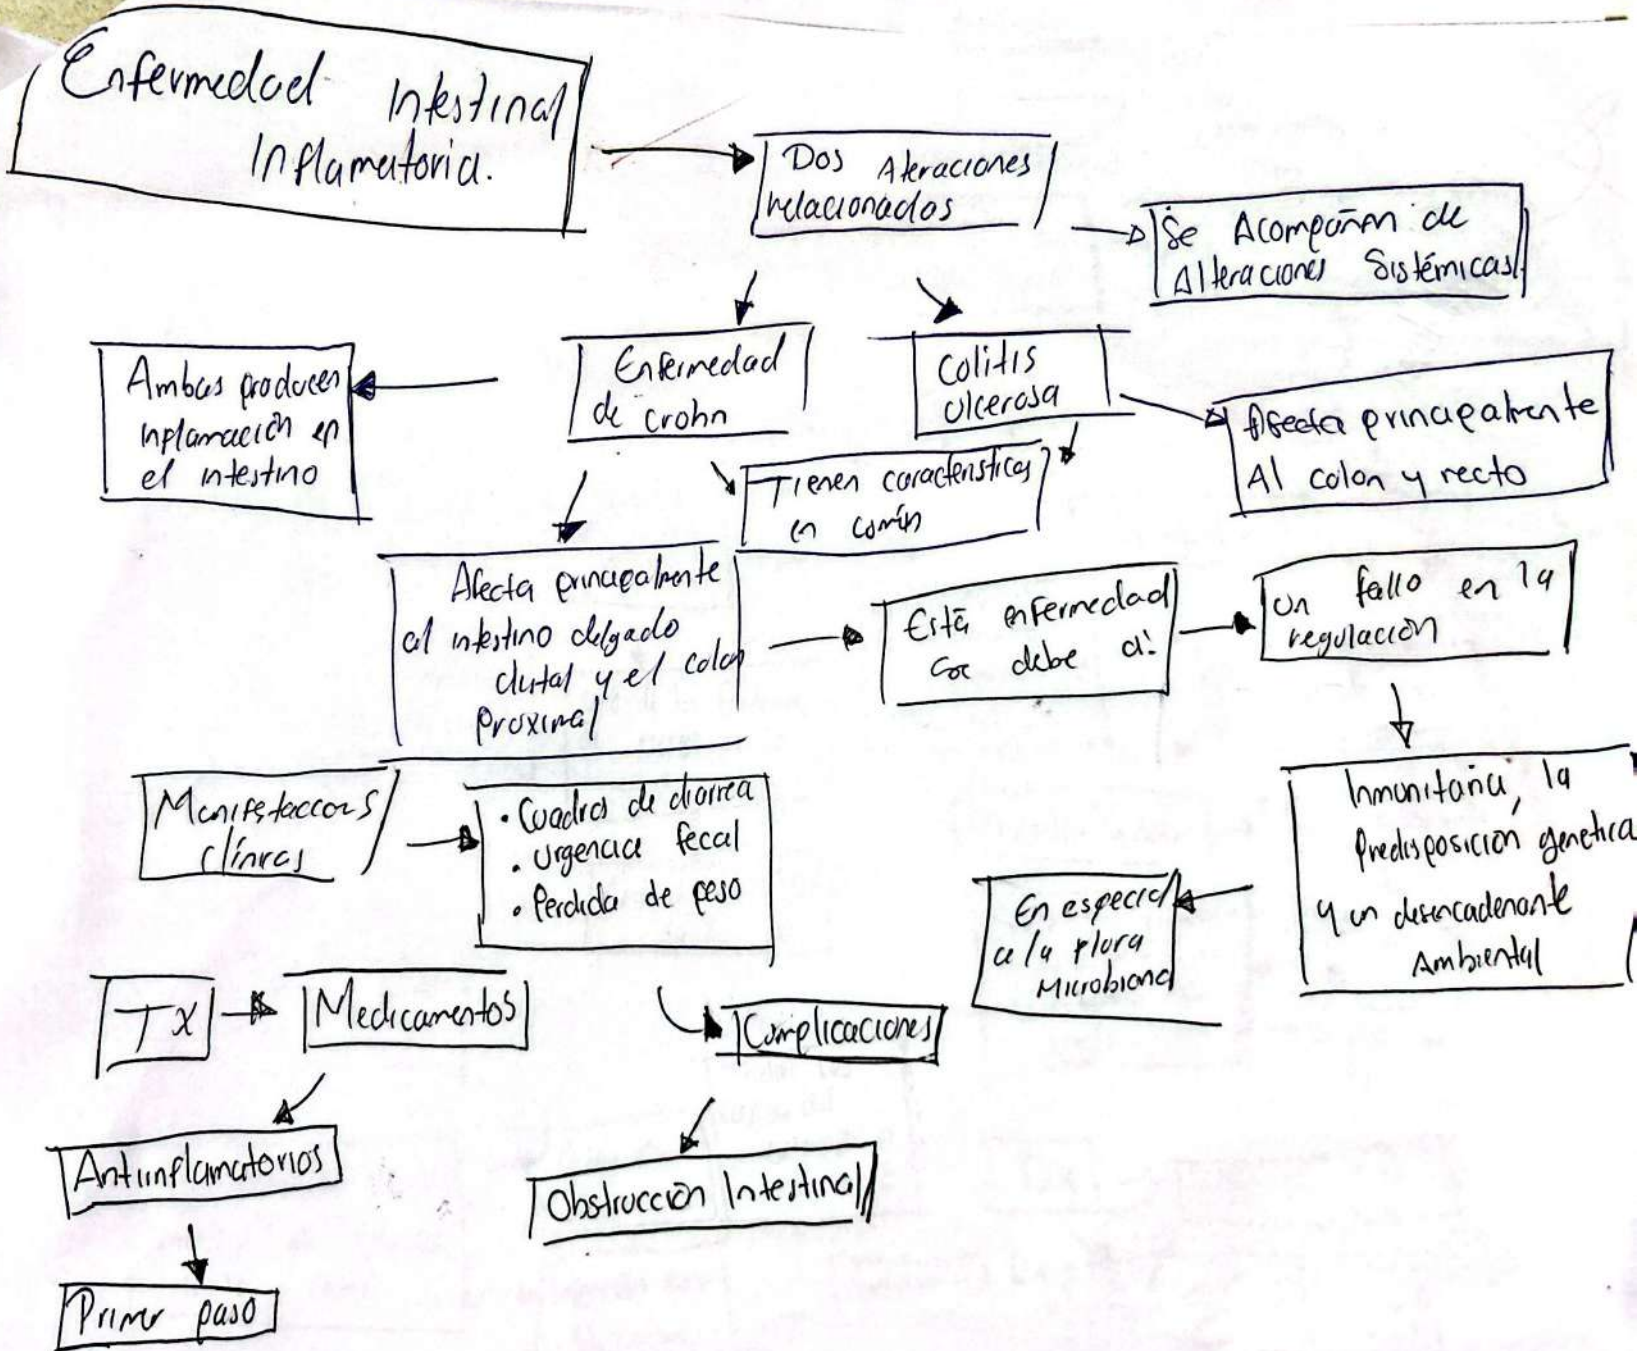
Enfermedad Intestinal Inflamatoria.

Dos Alteraciones relacionados

Se Acompañan de Alteraciones Sistémicas

Enfermedad de crohn

Colitis Ulcerosa

Ambas producen inflamación en el intestino

Afecta principalmente Al colon y recto

Tienen características en común

Afecta principalmente el intestino delgado distal y el colon proximal

Esta enfermedad se debe a:

Un fallo en la regulación

Inmunitaria, la Predisposición genetica y un desencadenante Ambiental

En especial a la flora Microbiana

Manifestaciones clínicas

• Cuadros de diarrea
• Urgencia fecal
• Perdida de peso

Tx

Medicamentos

Complicaciones

Antiinflamatorios

Obstrucción Intestinal

Primer paso